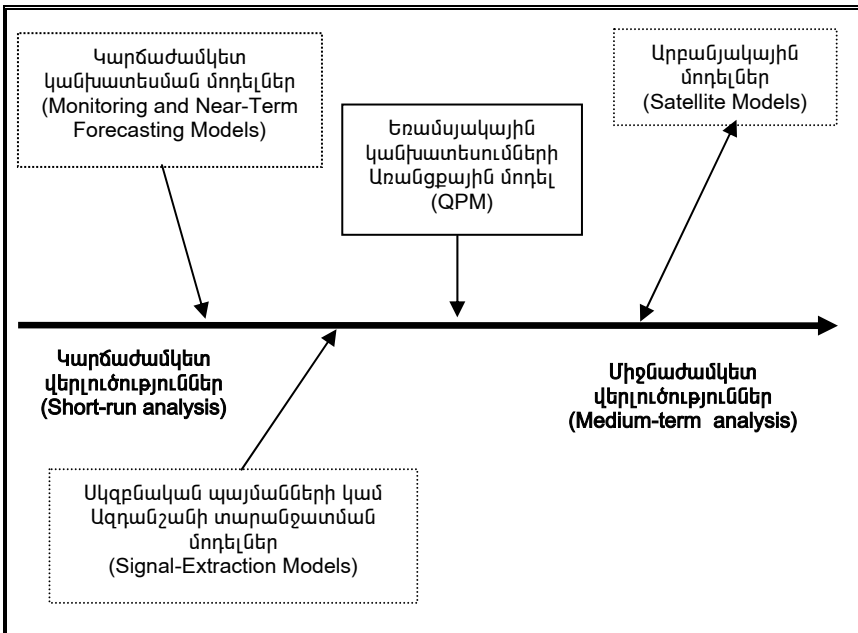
Կարճաժամկետ կանխատեսման մոդելներ (Monitoring and Near-Term Forecasting Models)

Եռամսյակային կանխատեսումների Առանցքային մոդել (QPM)

Արբանյակային մոդելներ (Satellite Models)

Կարճաժամկետ վերլուծություններ (Short-run analysis)

Միջնաժամկետ վերլուծություններ (Medium-term analysis)

Սկզբնական պայմանների կամ Ազդանշանի տարանջատման մոդելներ (Signal-Extraction Models)